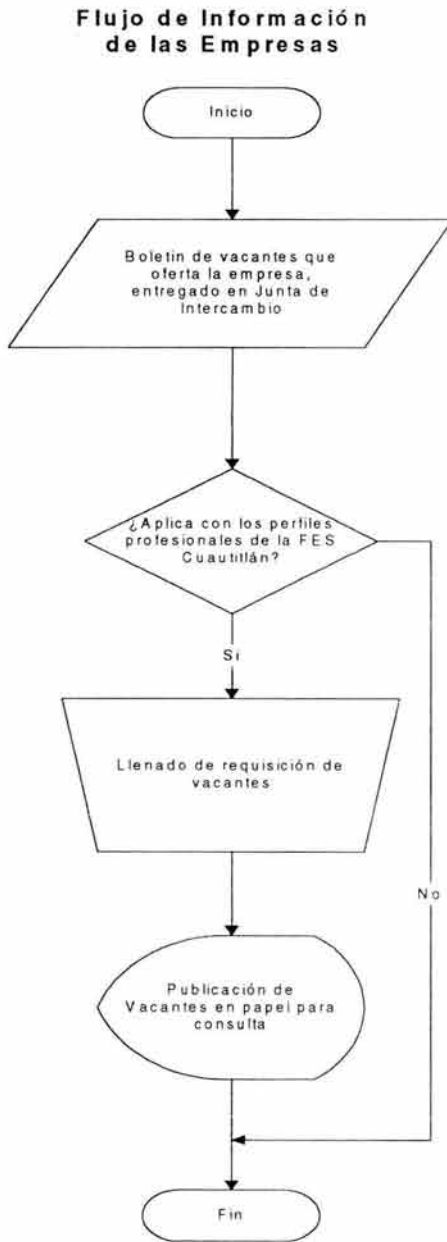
Flujo de Información de las Empresas

Inicio

Boletin de vacantes que oferta la empresa, entregado en Junta de Intercambio

¿Aplica con los perfiles profesionales de la FES Cuautitlán?

Si

No

Llenado de requisición de vacantes

Publicación de Vacantes en papel para consulta

Fin